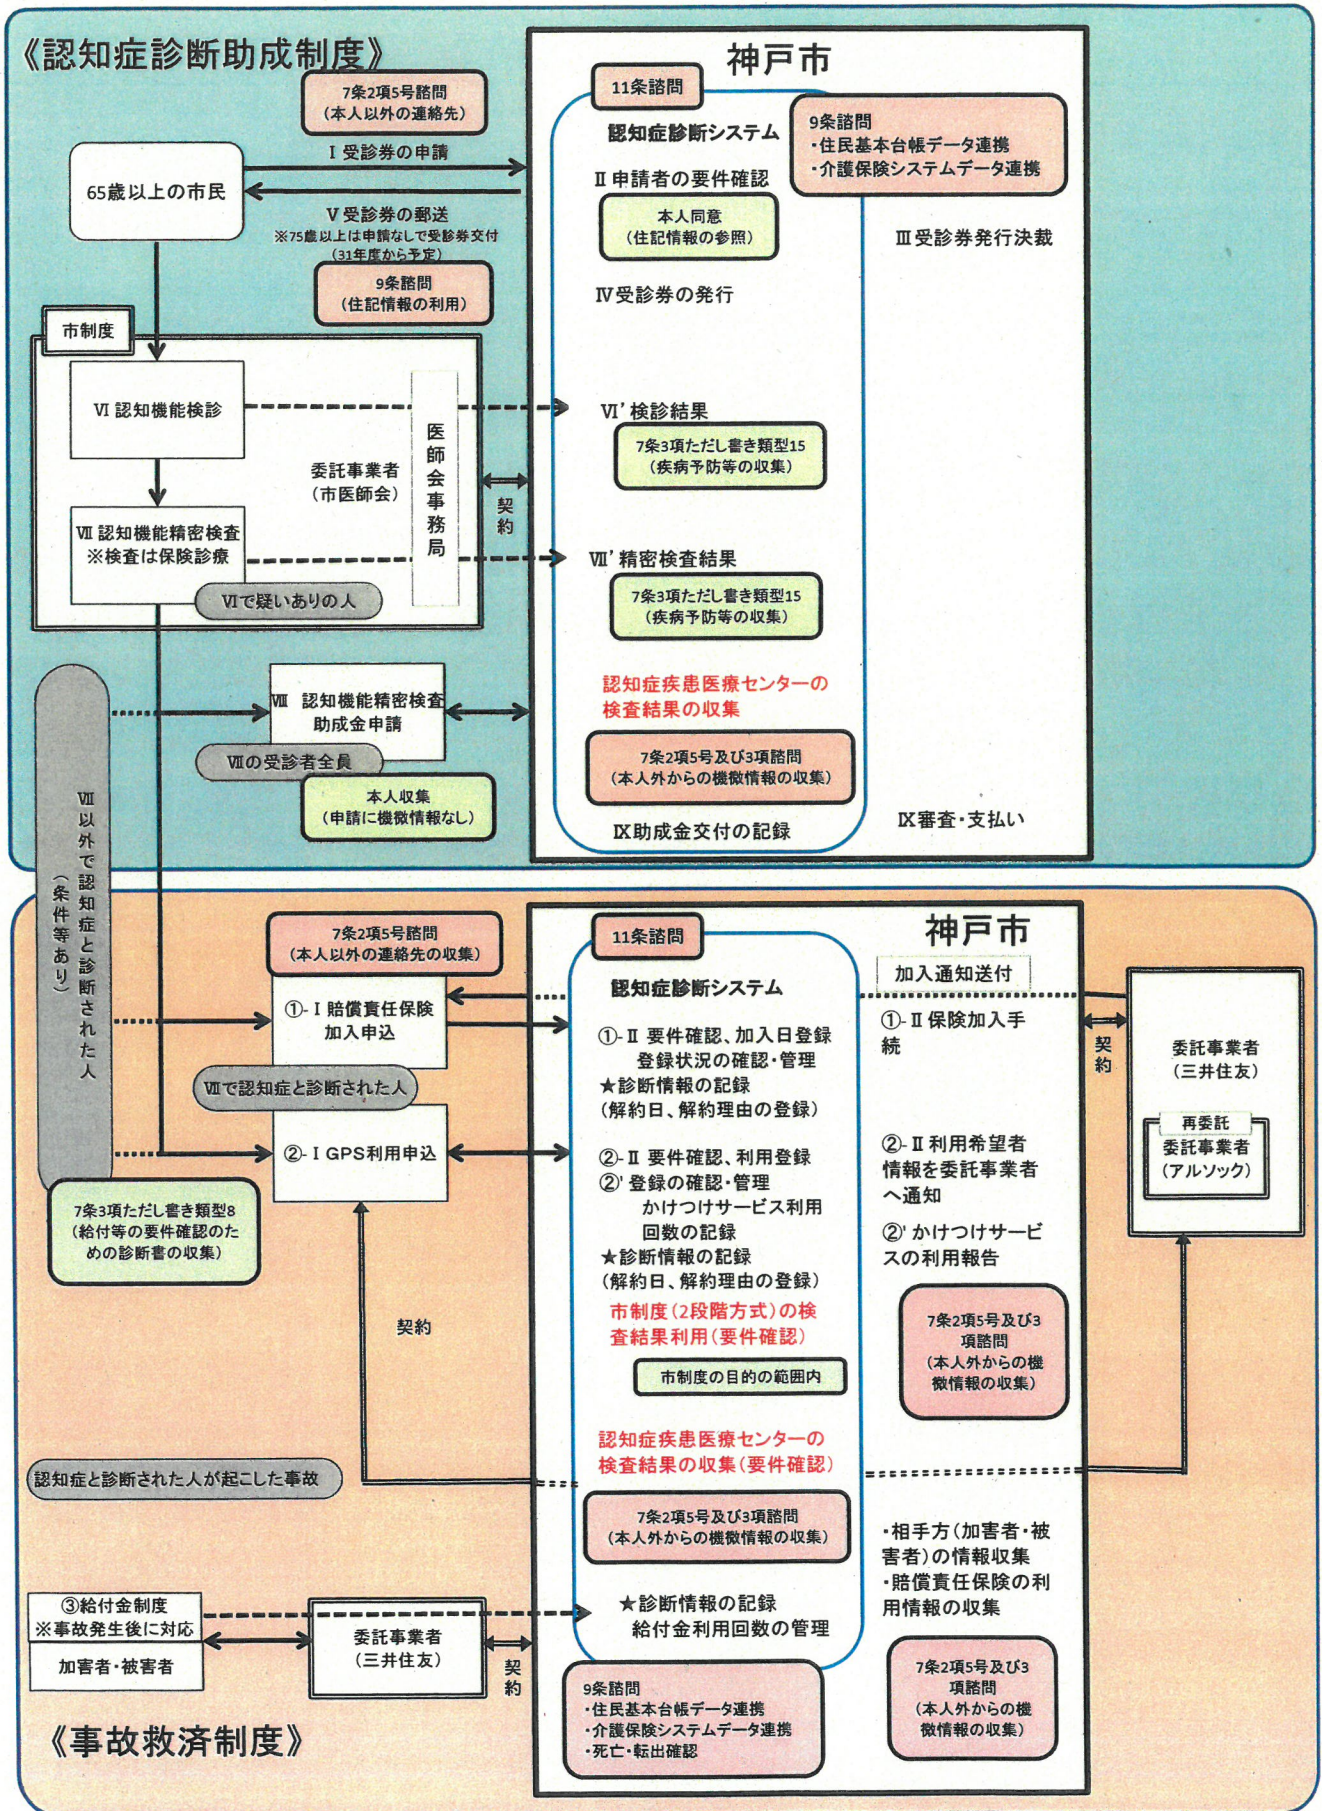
《認知症診断助成制度》

7条2項5号諮問
(本人以外の連絡先)

神戸市

11条諮問

認知症診断システム

9条諮問
・住民基本台帳データ連携
・介護保険システムデータ連携

65歳以上の市民

Ⅰ受診券の申請

Ⅴ受診券の郵送
※75歳以上は申請なしで受診券交付
(31年度から予定)

Ⅱ申請者の要件確認

本人同意
(住記情報の参照)

Ⅲ受診券発行決裁

9条諮問
(住記情報の利用)

Ⅳ受診券の発行

市制度

Ⅵ認知機能検診

医師会事務局

Ⅵ' 検診結果

7条3項ただし書き類型15
(疾病予防等の収集)

委託事業者
(市医師会)

契約

Ⅶ認知機能精密検査
※検査は保険診療

Ⅶ' 精密検査結果

7条3項ただし書き類型15
(疾病予防等の収集)

Ⅵで疑いありの人

認知症疾患医療センターの検査結果の収集

Ⅷ 認知機能精密検査助成金申請

Ⅶの受診者全員

7条2項5号及び3項諮問
(本人外からの機微情報の収集)

本人収集
(申請に機微情報なし)

Ⅸ助成金交付の記録

Ⅸ審査・支払い

Ⅶ以外で認知症と診断された人
(条件等あり)

7条2項5号諮問
(本人以外の連絡先の収集)

11条諮問

神戸市

加入通知送付

認知症診断システム

①-Ⅰ賠償責任保険加入申込

①-Ⅱ 要件確認、加入日登録
登録状況の確認・管理
★診断情報の記録
(解約日、解約理由の登録)

①-Ⅱ 保険加入手続

契約

委託事業者
(三井住友)

再委託
委託事業者
(アルソック)

Ⅶで認知症と診断された人

②-Ⅰ GPS利用申込

②-Ⅱ 要件確認、利用登録
②' 登録の確認・管理
かけつけサービス利用回数の記録
★診断情報の記録
(解約日、解約理由の登録)

②-Ⅱ 利用希望者情報を委託事業者へ通知

②' かけつけサービスの利用報告

7条3項ただし書き類型8
(給付等の要件確認のための診断書の収集)

契約

市制度(2段階方式)の検査結果利用(要件確認)

7条2項5号及び3項諮問
(本人外からの機微情報の収集)

市制度の目的の範囲内

認知症疾患医療センターの検査結果の収集(要件確認)

認知症と診断された人が起こした事故

7条2項5号及び3項諮問
(本人外からの機微情報の収集)

・相手方(加害者・被害者)の情報収集
・賠償責任保険の利用情報の収集

③給付金制度
※事故発生後に対応

加害者・被害者

委託事業者
(三井住友)

契約

★診断情報の記録
給付金利用回数の管理

9条諮問
・住民基本台帳データ連携
・介護保険システムデータ連携
・死亡・転出確認

7条2項5号及び3項諮問
(本人外からの機微情報の収集)

《事故救済制度》